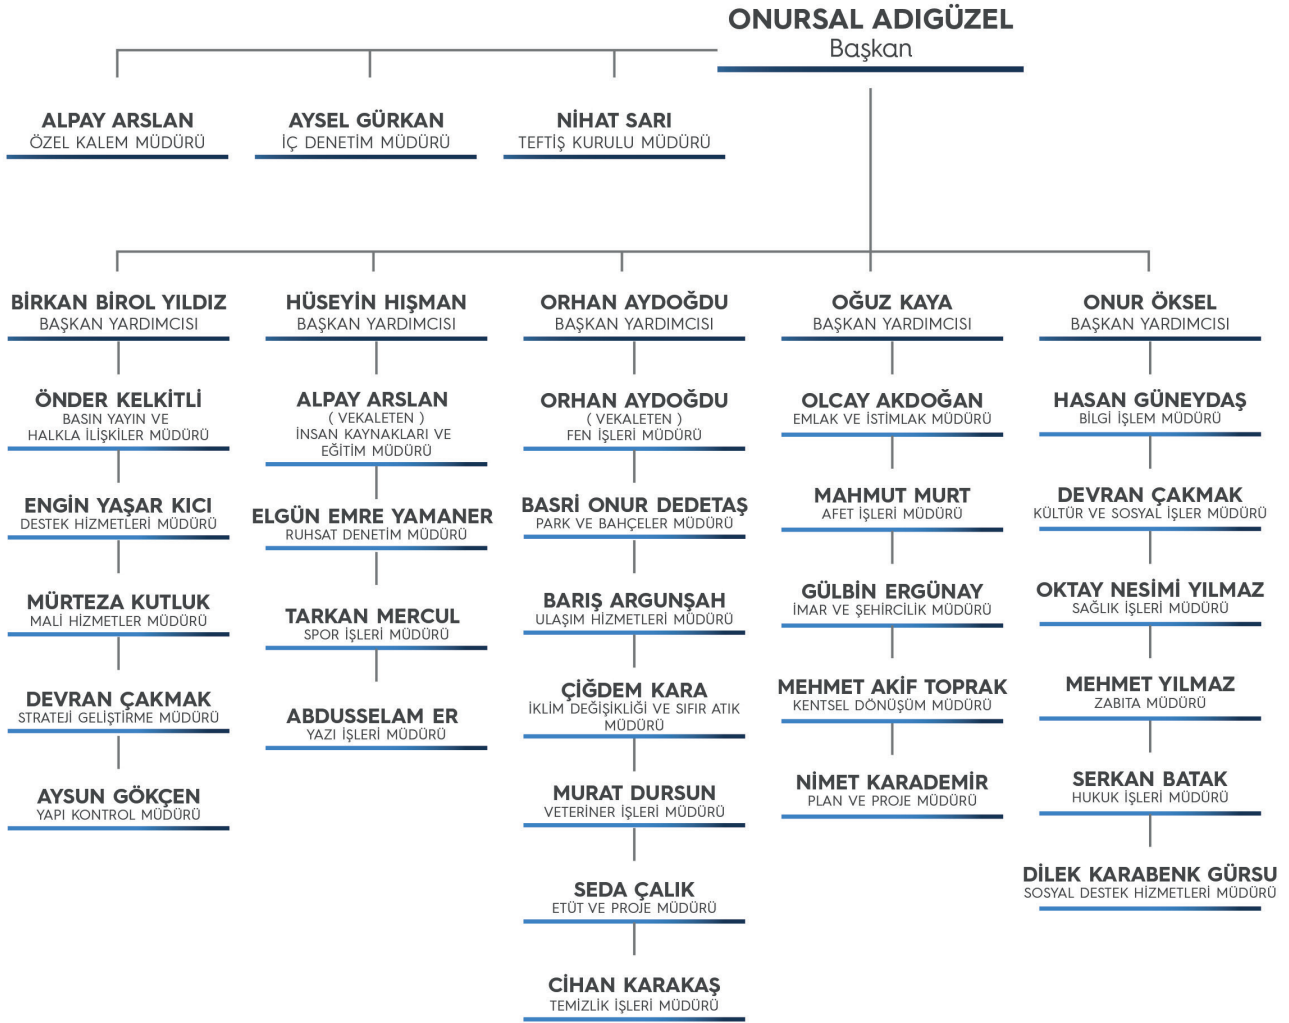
ONURSAL ADIGÜZEL
Başkan

ALPAY ARSLAN
ÖZEL KALEM MÜDÜRÜ

AYSEL GÜRKAN
İÇ DENETİM MÜDÜRÜ

NİHAT SARI
TEFTİŞ KURULU MÜDÜRÜ

BİRKAN BİROL YILDIZ
BAŞKAN YARDIMCISI

ÖNDER KELKİTLİ
BASIN YAYIN VE HALKLA İLİŞKİLER MÜDÜRÜ

ENGİN YAŞAR KICI
DESTEK HİZMETLERİ MÜDÜRÜ

MÜRTEZA KUTLUK
MALİ HİZMETLER MÜDÜRÜ

DEVRAN ÇAKMAK
STRATEJİ GELİŞTİRME MÜDÜRÜ

AYSUN GÖKÇEN
YAPI KONTROL MÜDÜRÜ

HÜSEYİN HIŞMAN
BAŞKAN YARDIMCISI

ALPAY ARSLAN
( VEKALETEN )
İNSAN KAYNAKLARI VE EĞİTİM MÜDÜRÜ

ELGÜN EMRE YAMANER
RUHSAT DENETİM MÜDÜRÜ

TARKAN MERCUL
SPOR İŞLERİ MÜDÜRÜ

ABDUSSELAM ER
YAZI İŞLERİ MÜDÜRÜ

ORHAN AYDOĞDU
BAŞKAN YARDIMCISI

ORHAN AYDOĞDU
( VEKALETEN )
FEN İŞLERİ MÜDÜRÜ

BASRİ ONUR DEDETAŞ
PARK VE BAHÇELER MÜDÜRÜ

BARIŞ ARGUNŞAH
ULAŞIM HİZMETLERİ MÜDÜRÜ

ÇİĞDEM KARA
İKLİM DEĞİŞİKLİĞİ VE SIFIR ATIK MÜDÜRÜ

MURAT DURSUN
VETERİNER İŞLERİ MÜDÜRÜ

SEDA ÇALIK
ETÜT VE PROJE MÜDÜRÜ

CİHAN KARAKAŞ
TEMİZLİK İŞLERİ MÜDÜRÜ

OĞUZ KAYA
BAŞKAN YARDIMCISI

OLCAY AKDOĞAN
EMLAK VE İSTİMLAK MÜDÜRÜ

MAHMUT MURT
AFET İŞLERİ MÜDÜRÜ

GÜLBİN ERGÜNAY
İMAR VE ŞEHİRCİLİK MÜDÜRÜ

MEHMET AKİF TOPRAK
KENTSEL DÖNÜŞÜM MÜDÜRÜ

NİMET KARADEMİR
PLAN VE PROJE MÜDÜRÜ

ONUR ÖKSEL
BAŞKAN YARDIMCISI

HASAN GÜNEYDAŞ
BİLGİ İŞLEM MÜDÜRÜ

DEVRAN ÇAKMAK
KÜLTÜR VE SOSYAL İŞLER MÜDÜRÜ

OKTAY NESİMİ YILMAZ
SAĞLIK İŞLERİ MÜDÜRÜ

MEHMET YILMAZ
ZABITA MÜDÜRÜ

SERKAN BATAK
HUKUK İŞLERİ MÜDÜRÜ

DİLEK KARABENK GÜRSU
SOSYAL DESTEK HİZMETLERİ MÜDÜRÜ